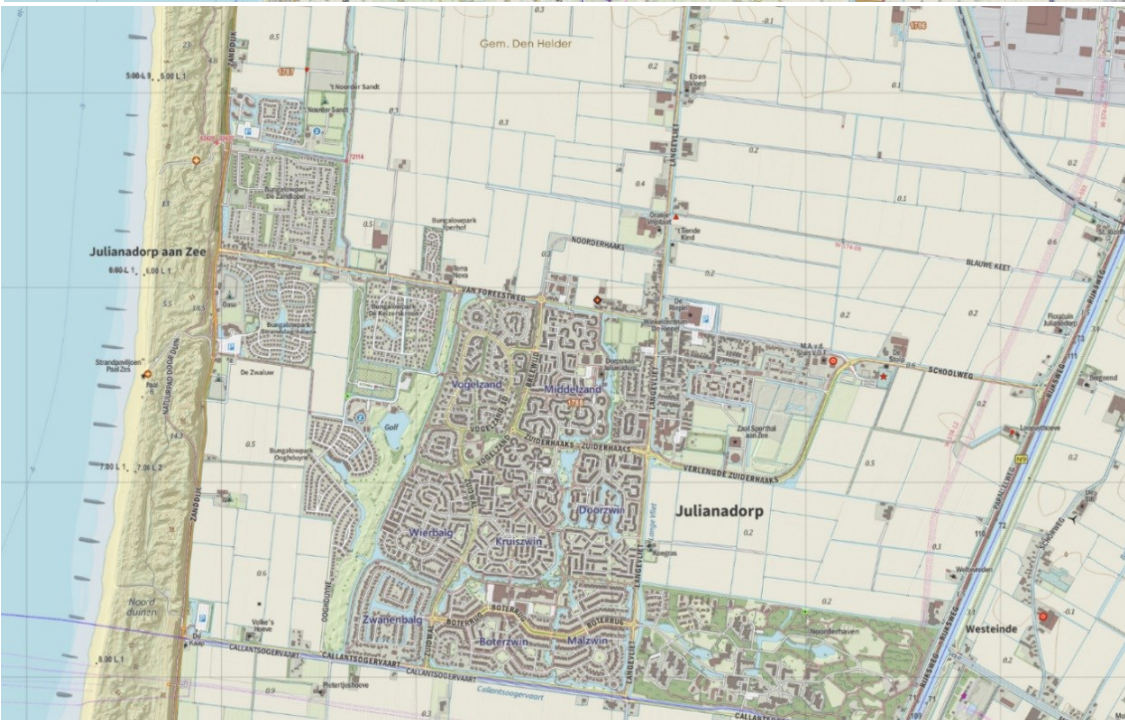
Gem. Den Helder

ZANDDIJK

5.00 L 1  5.00 L 1

't Noorder Sandt

Noorder Sandt

Bungalowpark De Landgoed

Bungalowpark Sperhof

NOORDERHAAKS

't Sende Eind

LANGEVLIET

BLAUWE KEET

Julianadorp aan Zee

6.00 L 1  6.00 L 1

VAN FORESTSTRAAT

De Zwaluw

Strandpaviljoen Paal 20

NATUURPAD DE DUIN

Vogelzand

Middelzand

BELKMERWEG

ZUIDERHAAKS

SCHOOLWEG

Zaal Sporthal aan Zee

VERLENGDE ZUIDERHAAKS

Golf

Bungalowpark Ooghduyne

7.00 L 1  7.00 L 2

ZANDDIJK

Julianadorp

Doorzwin

Wierbalg

Kruiszwin

Westeinde

Noord duinen

Zwanenbalg

Boterzwin

Malzwin

Noorderhaven

8.00 L 1

CALLANTSOGERVAART

Callantsoogervaart

CALLANTSOGERVAART

0.5

0.3

0.2

0.1

0.4

0.6

0.9